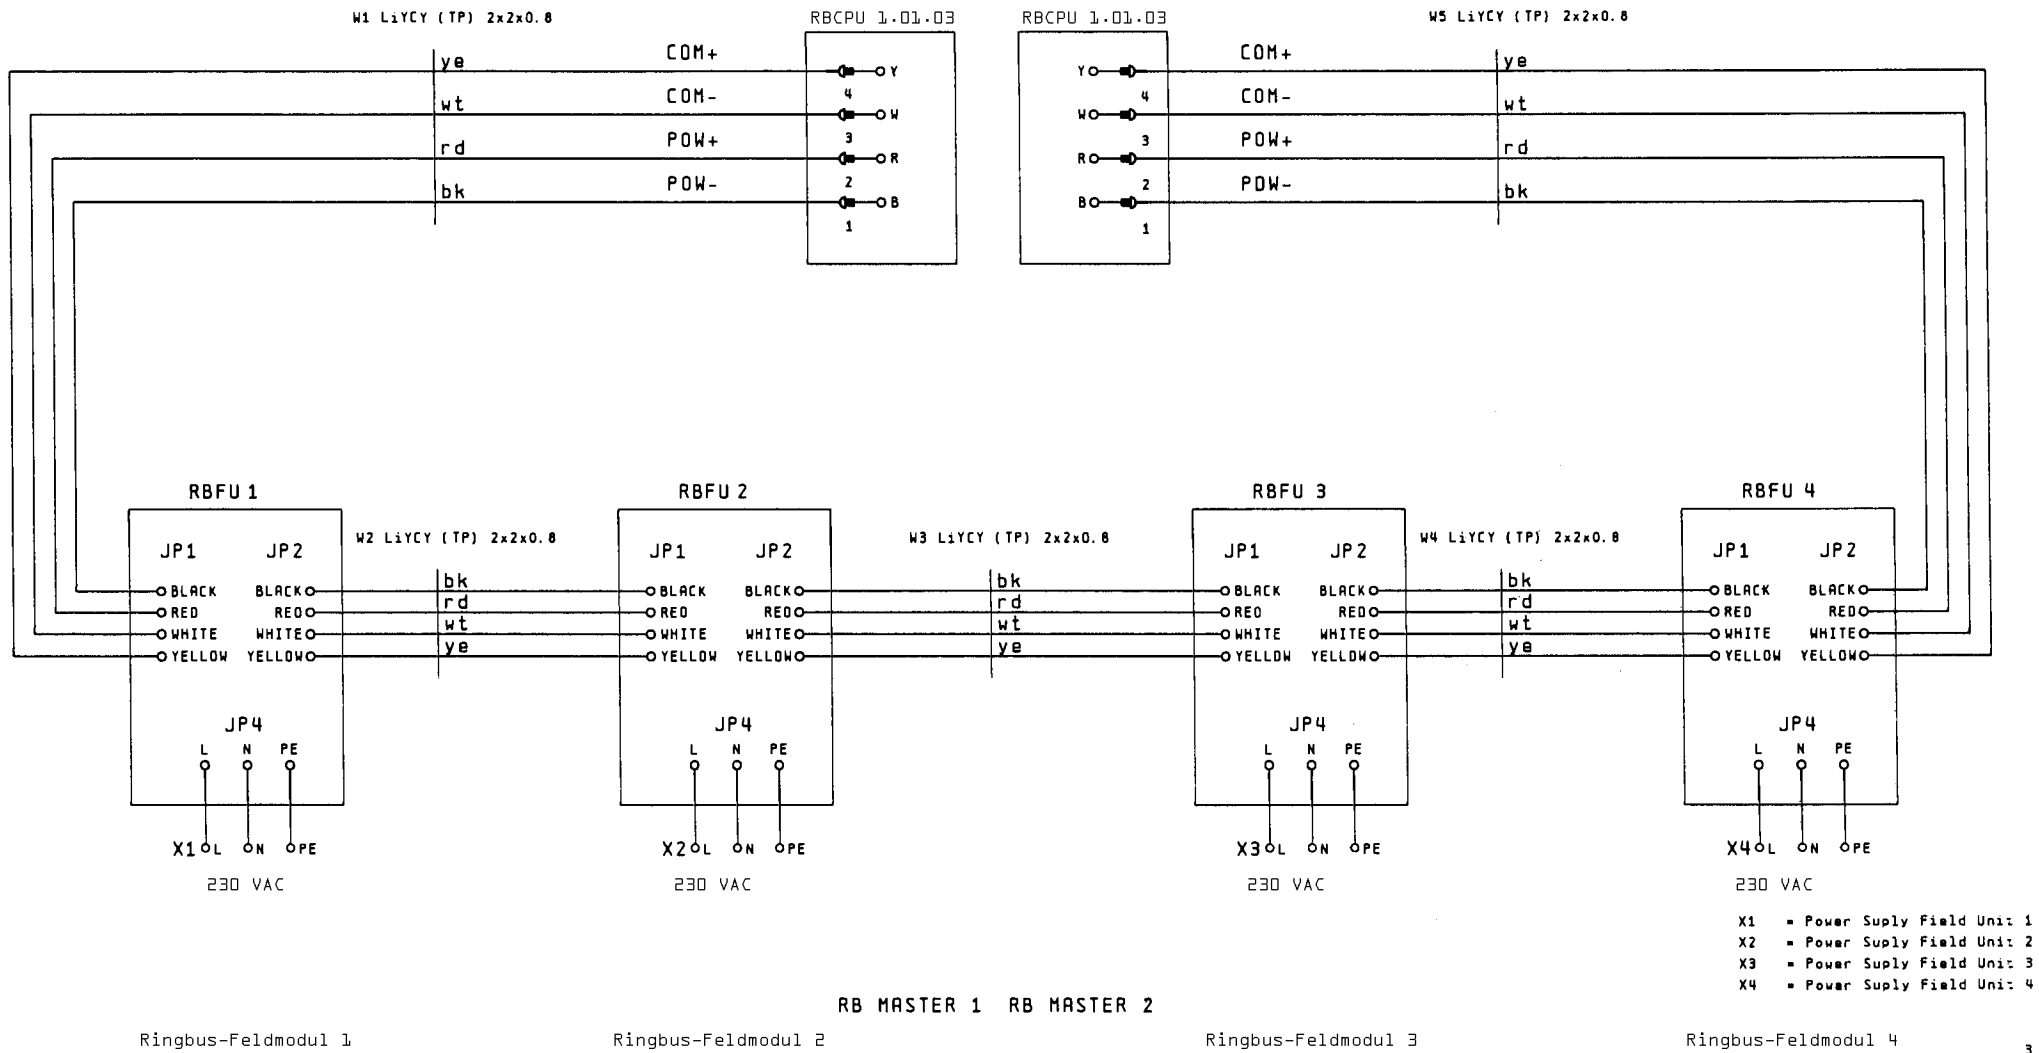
W1 LiYCY (TP) 2x2x0.8

RBCPU 1.01.03

RBCPU 1.01.03

W5 LiYCY (TP) 2x2x0.8

ye
wt
rd
bk

COM+
COM-
POW+
POW-

Y
4
W
3
R
2
B
1

Y
4
W
3
R
2
B
1

COM+
COM-
POW+
POW-

ye
wt
rd
bk

RBFU 1
JP1 JP2
BLACK BLACK
RED RED
WHITE WHITE
YELLOW YELLOW
JP4
L N PE
X1 L N PE
230 VAC

W2 LiYCY (TP) 2x2x0.8
bk
rd
wt
ye

RBFU 2
JP1 JP2
BLACK BLACK
RED RED
WHITE WHITE
YELLOW YELLOW
JP4
L N PE
X2 L N PE
230 VAC

W3 LiYCY (TP) 2x2x0.8
bk
rd
wt
ye

RBFU 3
JP1 JP2
BLACK BLACK
RED RED
WHITE WHITE
YELLOW YELLOW
JP4
L N PE
X3 L N PE
230 VAC

W4 LiYCY (TP) 2x2x0.8
bk
rd
wt
ye

RBFU 4
JP1 JP2
BLACK BLACK
RED RED
WHITE WHITE
YELLOW YELLOW
JP4
L N PE
X4 L N PE
230 VAC

X1 = Power Suply Field Unit 1
X2 = Power Suply Field Unit 2
X3 = Power Suply Field Unit 3
X4 = Power Suply Field Unit 4

RB MASTER 1 RB MASTER 2

Ringbus-Feldmodul 1
Ringbus-Feldmodul 2
Ringbus-Feldmodul 3
Ringbus-Feldmodul 4

3